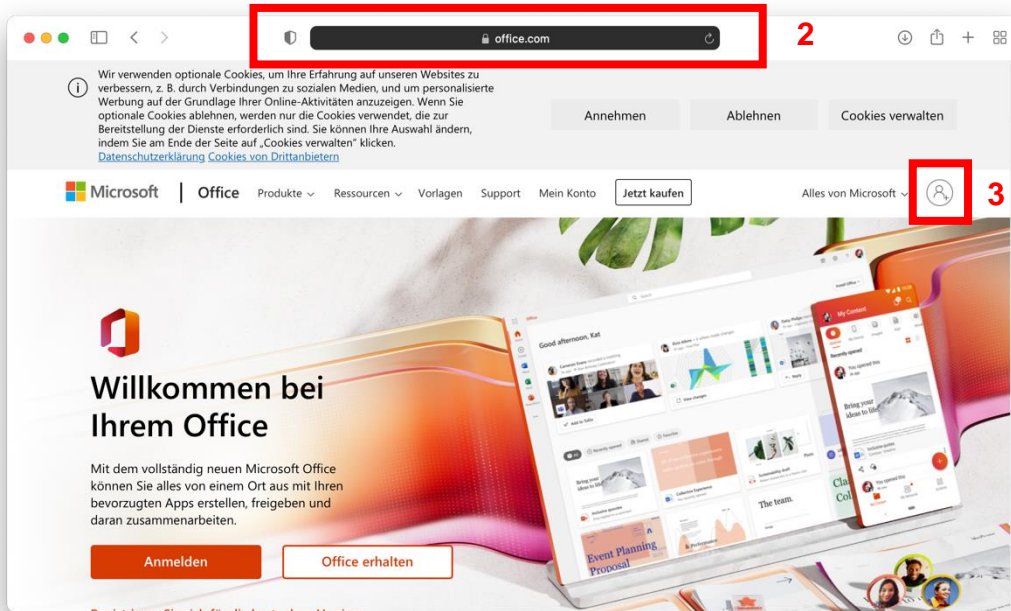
office.com

2

Wir verwenden optionale Cookies, um Ihre Erfahrung auf unseren Websites zu verbessern, z. B. durch Verbindungen zu sozialen Medien, und um personalisierte Werbung auf der Grundlage Ihrer Online-Aktivitäten anzuzeigen. Wenn Sie optionale Cookies ablehnen, werden nur die Cookies verwendet, die zur Bereitstellung der Dienste erforderlich sind. Sie können Ihre Auswahl ändern, indem Sie am Ende der Seite auf „Cookies verwalten" klicken.
Datenschutzerklärung Cookies von Drittanbietern

Annehmen
Ablehnen
Cookies verwalten

Microsoft | Office Produkte Ressourcen Vorlagen Support Mein Konto Jetzt kaufen Alles von Microsoft

3

Good afternoon, Kat

My Content

Bring your ideas to life

Bring your ideas to life

The team.

Event Planning Proposal

Willkommen bei Ihrem Office

Mit dem vollständig neuen Microsoft Office können Sie alles von einem Ort aus mit Ihren bevorzugten Apps erstellen, freigeben und daran zusammenarbeiten.

Anmelden
Office erhalten